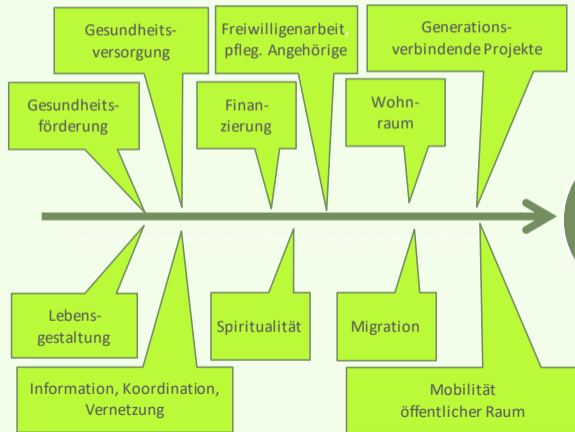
Gesundheits-
versorgung

Freiwilligenarbeit
pfleg. Angehörige

Generations-
verbindende Projekte

Gesundheits-
förderung

Finan-
zierung

Wohn-
raum

Lebens-
gestaltung

Spiritualität

Migration

Information, Koordination,
Vernetzung

Mobilität
öffentlicher Raum